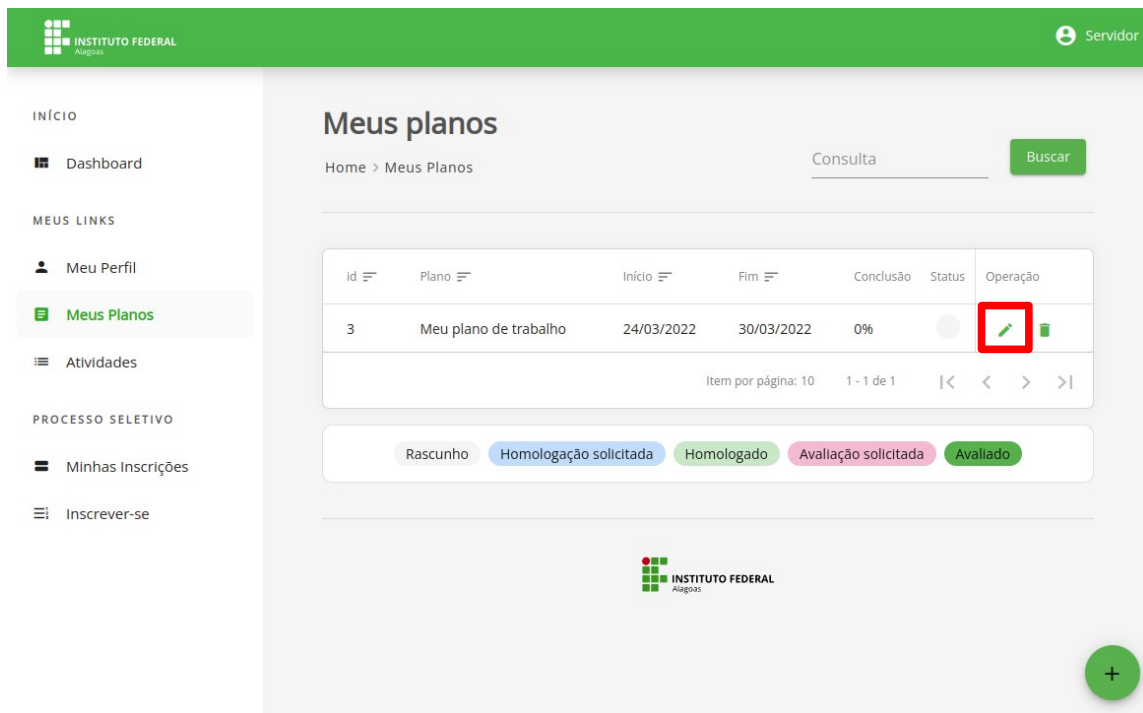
INSTITUTO FEDERAL
Alagoas

Servidor

INÍCIO

Dashboard

MEUS LINKS

Meu Perfil

Meus Planos

Atividades

PROCESSO SELETIVO

Minhas Inscrições

Inscrever-se

Meus planos

Home > Meus Planos

Consulta

Buscar

| id | Plano | Início | Fim | Conclusão | Status | Operação |
|---|---|---|---|---|---|---|
| 3 | Meu plano de trabalho | 24/03/2022 | 30/03/2022 | 0% | | |

Item por página: 10 1 - 1 de 1

Rascunho Homologação solicitada Homologado Avaliação solicitada Avaliado

INSTITUTO FEDERAL
Alagoas

+